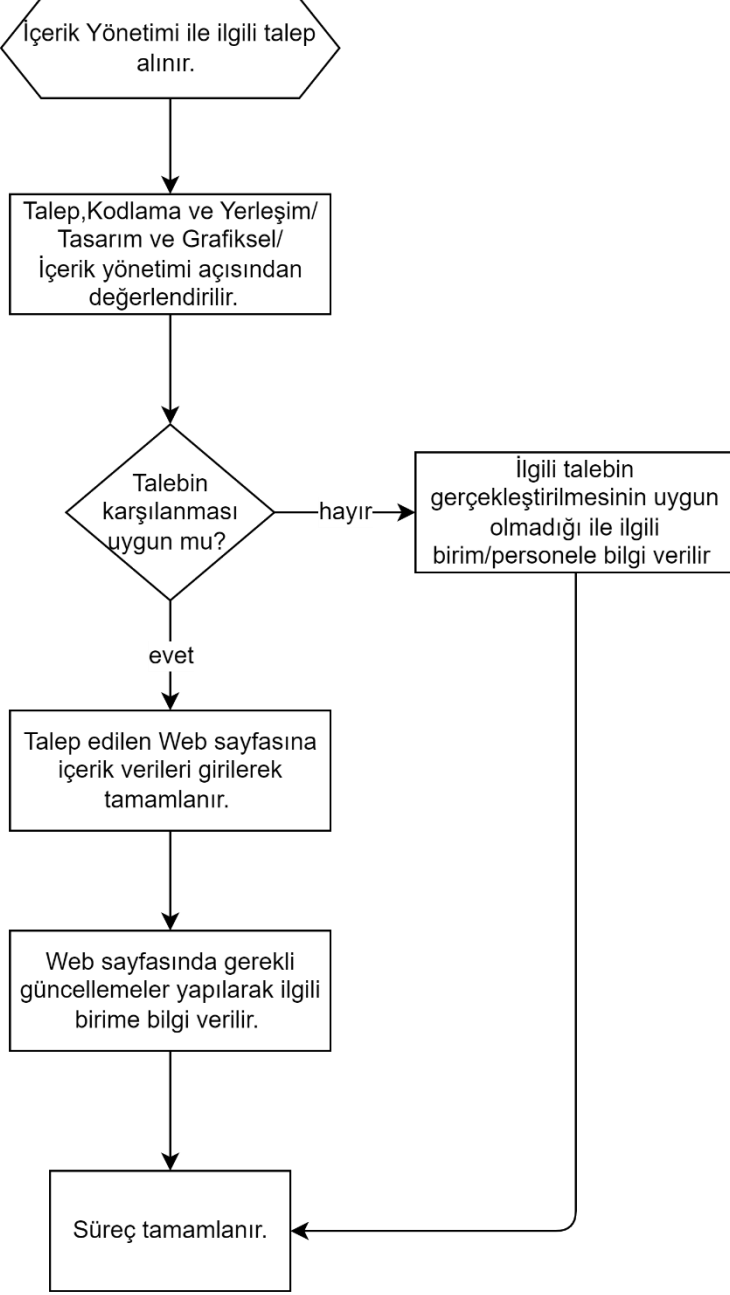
İçerik Yönetimi ile ilgili talep alınır.

Talep,Kodlama ve Yerleşim/ Tasarım ve Grafiksel/ İçerik yönetimi açısından değerlendirilir.

Talebin karşılanması uygun mu?

hayır

İlgili talebin gerçekleştirilmesinin uygun olmadığı ile ilgili birim/personele bilgi verilir

evet

Talep edilen Web sayfasına içerik verileri girilerek tamamlanır.

Web sayfasında gerekli güncellemeler yapılarak ilgili birime bilgi verilir.

Süreç tamamlanır.